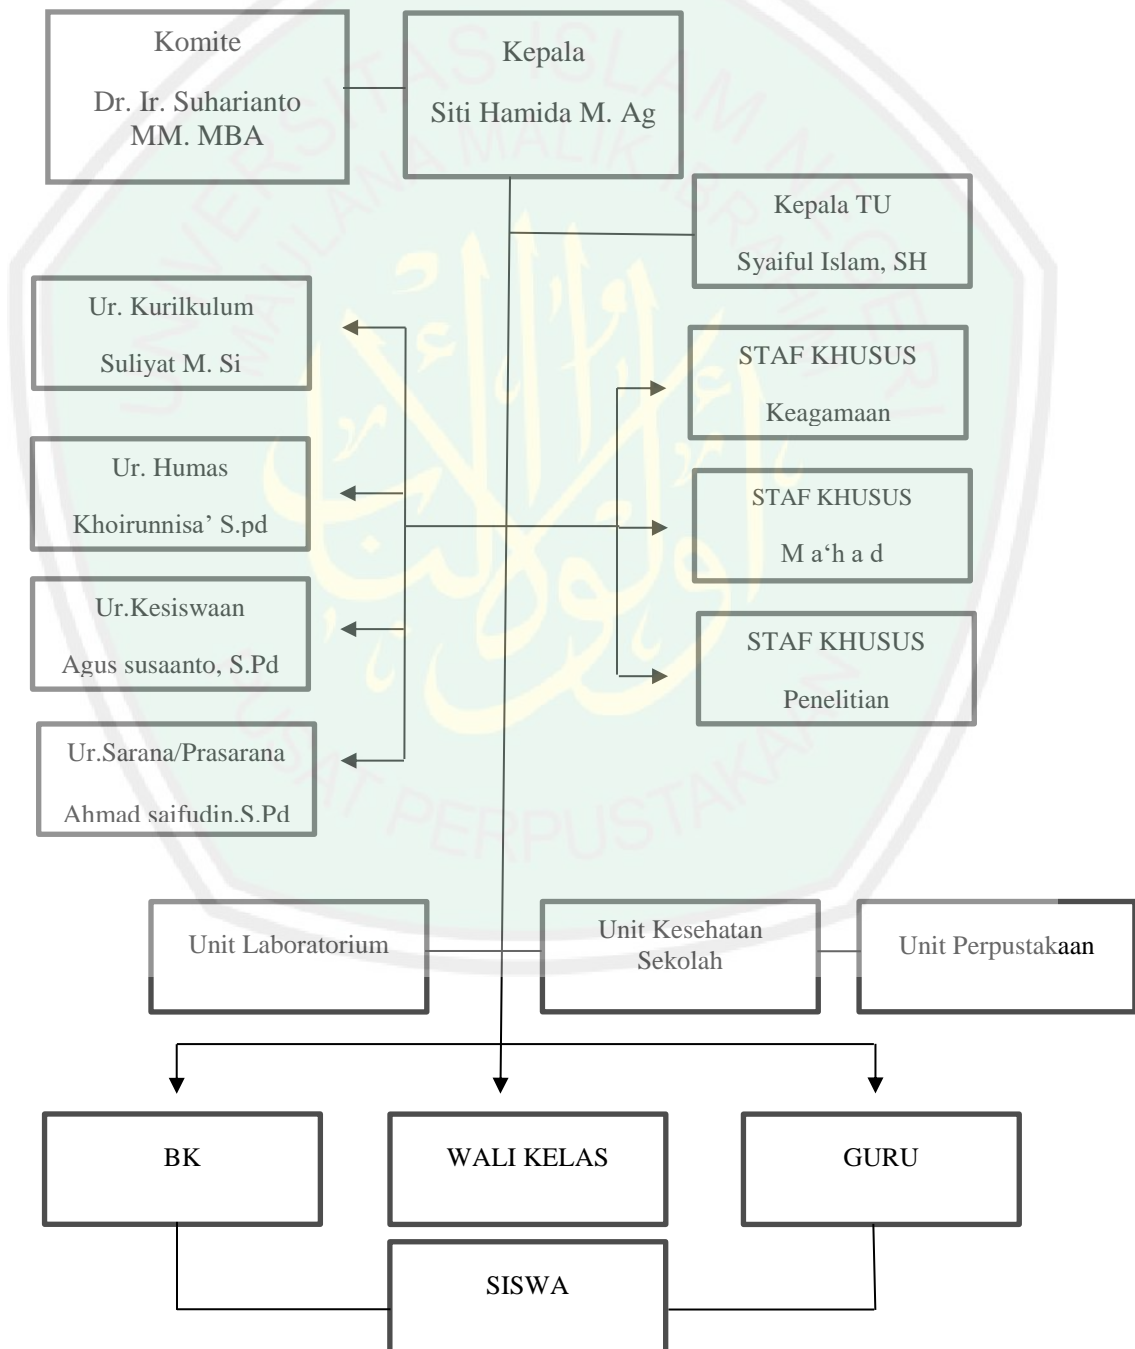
Komite

Dr. Ir. Suharianto MM. MBA

Kepala

Siti Hamida M. Ag

Kepala TU

Syaiful Islam, SH

Ur. Kurilkulum

Suliyat M. Si

STAF KHUSUS

Keagamaan

Ur. Humas

Khoirunnisa' S.pd

STAF KHUSUS

M a'h a d

Ur.Kesiswaan

Agus susaanto, S.Pd

STAF KHUSUS

Penelitian

Ur.Sarana/Prasarana

Ahmad saifudin.S.Pd

Unit Laboratorium

Unit Kesehatan Sekolah

Unit Perpustakaan

BK

WALI KELAS

GURU

SISWA